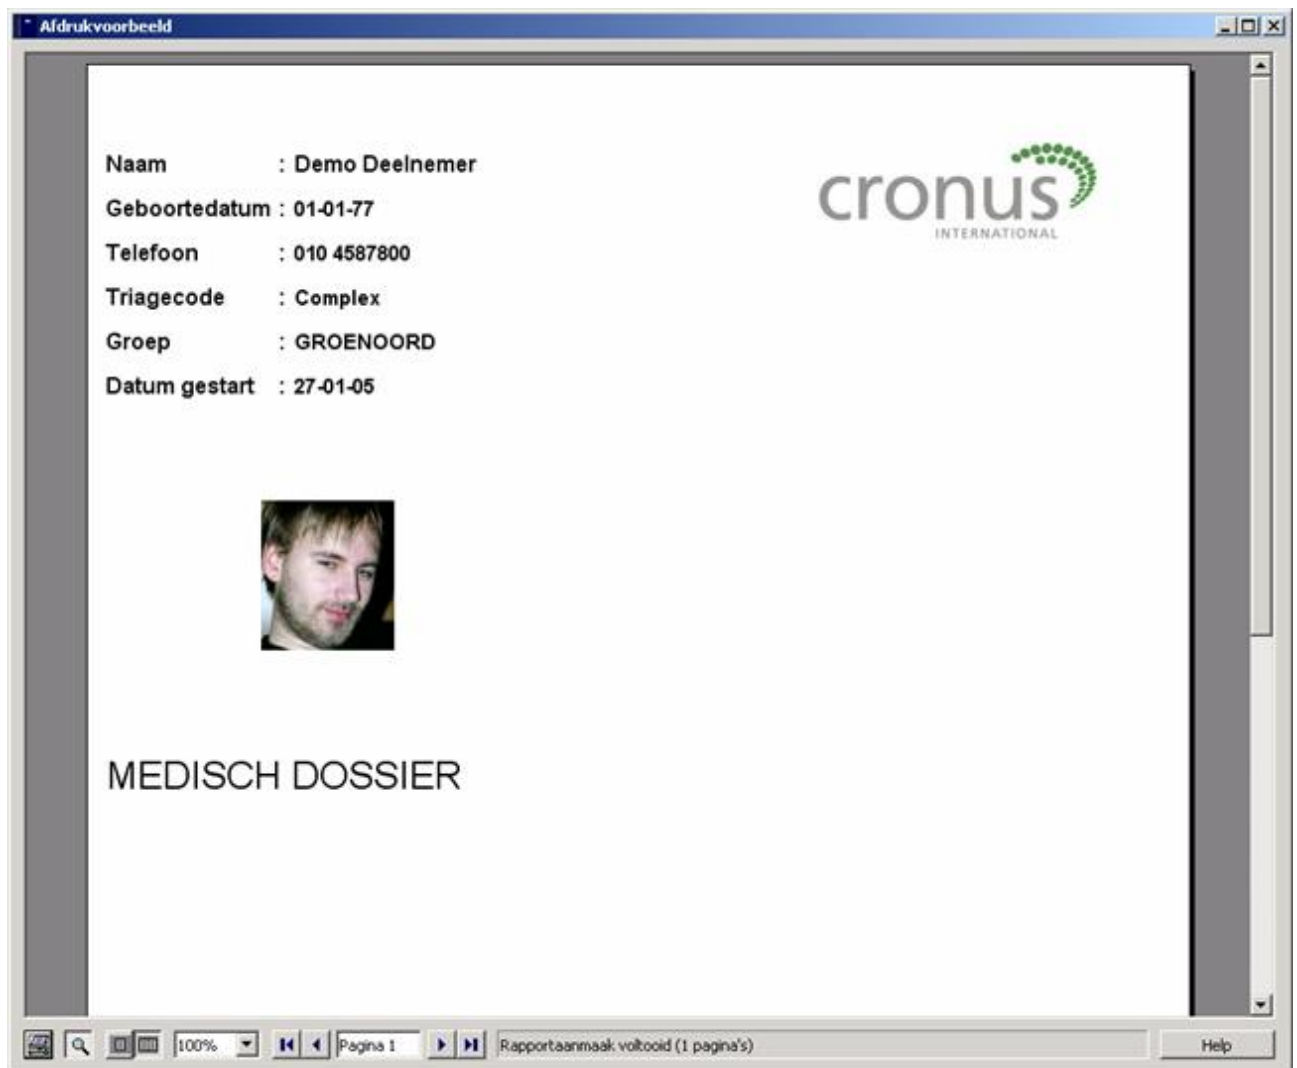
Afdrukvoorbeeld

Naam : Demo Deelnemer
Geboortedatum : 01-01-77
Telefoon : 010 4587800
Triagecode : Complex
Groep : GROENOORD
Datum gestart : 27-01-05

cronus
INTERNATIONAL

MEDISCH DOSSIER

100%
Pagina 1
Rapportaanmaak voltooid (1 pagina's)
Help